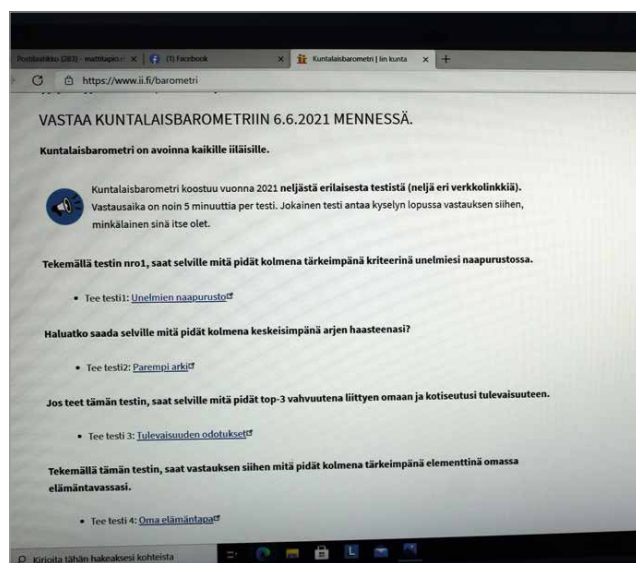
Postilaatikko (283) - matti.tapio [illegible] | (1) Facebook | Kuntalaisbarometri | Iin kunta

https://www.ii.fi/barometri

VASTAA KUNTALAISBAROMETRIIN 6.6.2021 MENNESSÄ.

Kuntalaisbarometri on avoinna kaikille iiläisille.

Kuntalaisbarometri koostuu vuonna 2021 neljästä erilaisesta testistä (neljä eri verkkolinkkiä). Vastausaika on noin 5 minuuttia per testi. Jokainen testi antaa kyselyn lopussa vastauksen siihen, minkälainen sinä itse olet.

Tekemällä testin nro1, saat selville mitä pidät kolmena tärkeimpänä kriteerinä unelmiesi naapurustossa.

• Tee testi1: Unelmien naapurusto

Haluatko saada selville mitä pidät kolmena keskeisimpänä arjen haasteenasi?

• Tee testi2: Parempi arki

Jos teet tämän testin, saat selville mitä pidät top-3 vahvuutena liittyen omaan ja kotiseutusi tulevaisuuteen.

• Tee testi 3: Tulevaisuuden odotukset

Tekemällä tämän testin, saat vastauksen siihen mitä pidät kolmena tärkeimpänä elementtinä omassa elämäntavassasi.

• Tee testi 4: Oma elämäntapa

Kirjoita tähän hakeaksesi kohteista